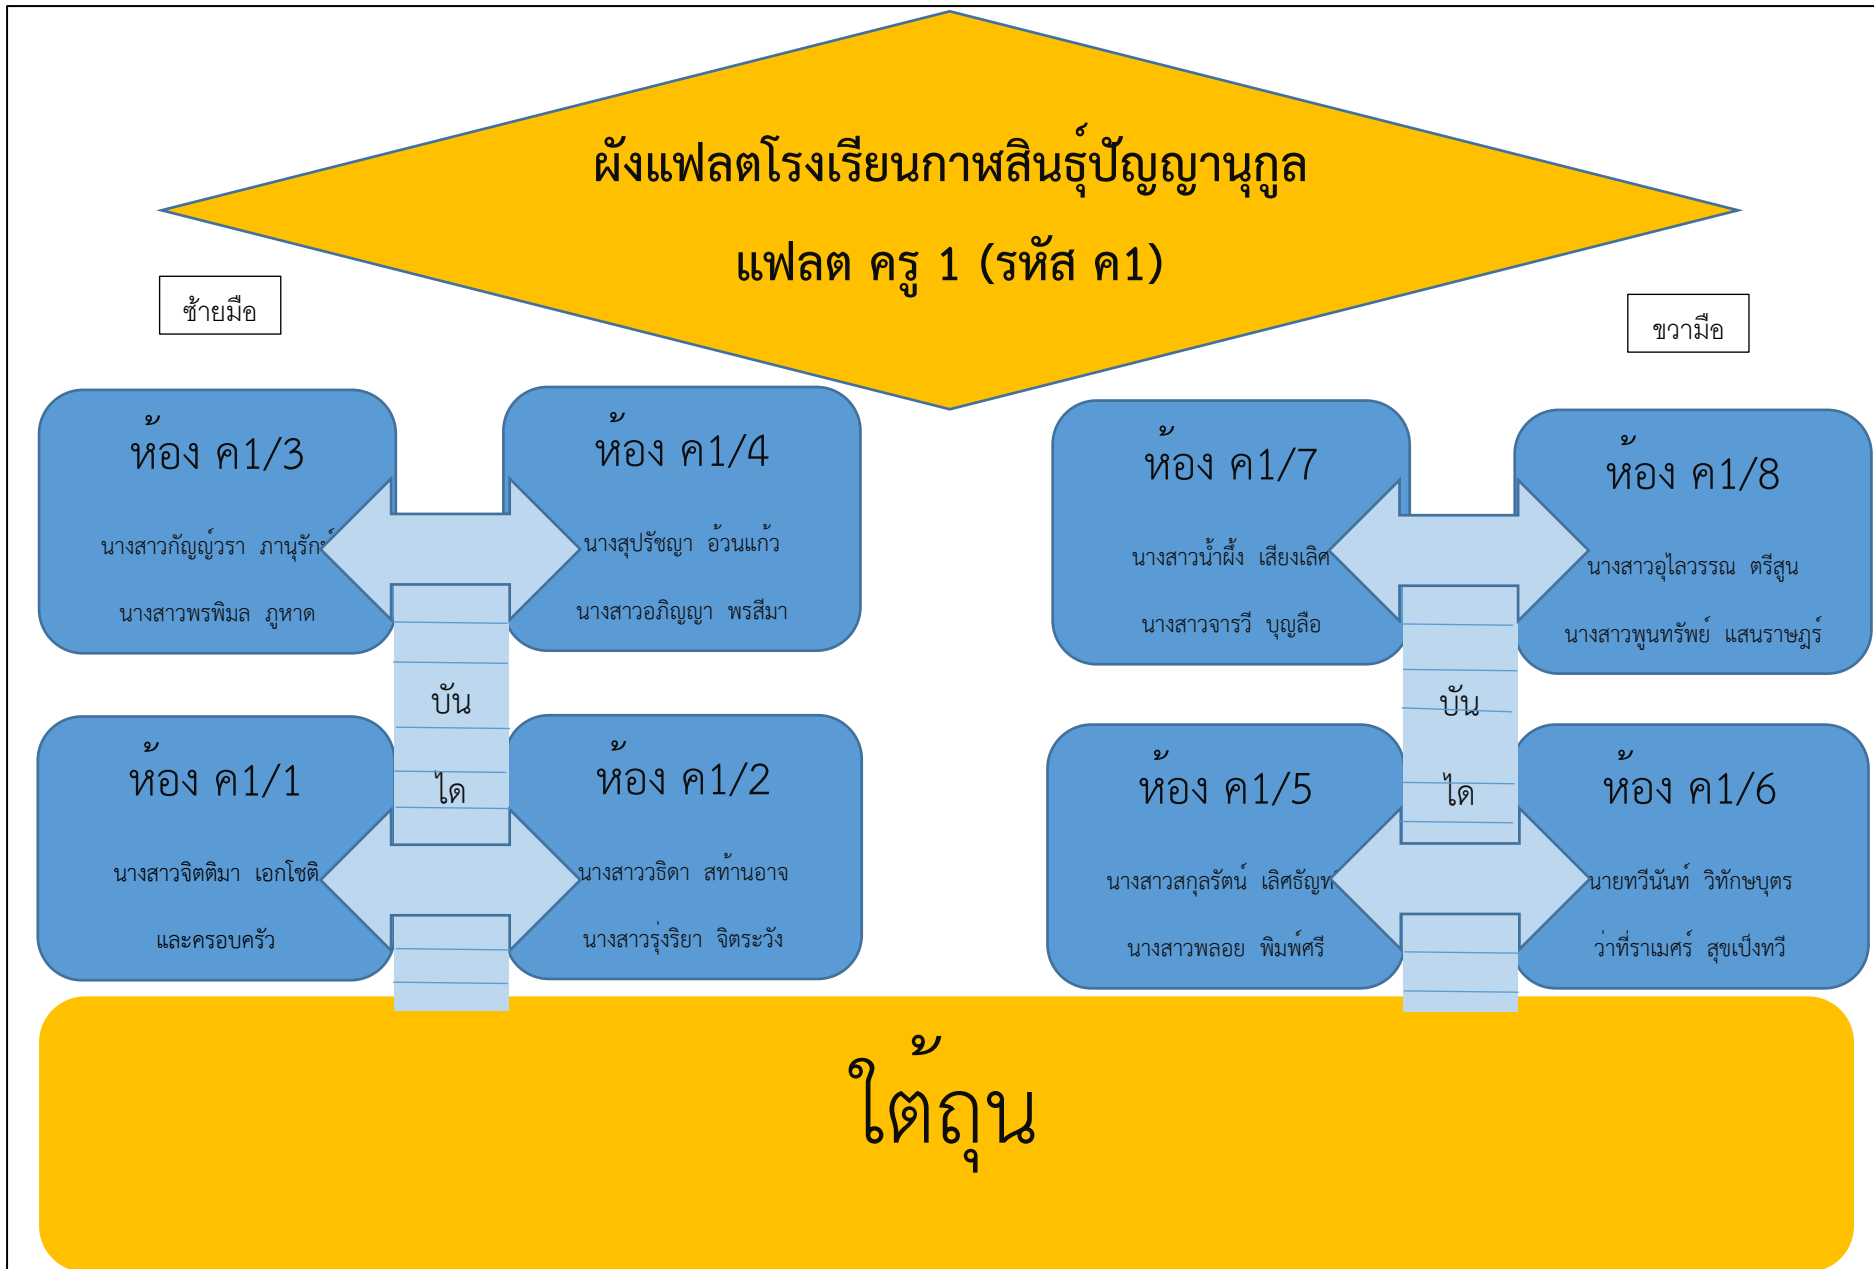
ผังแฟลตโรงเรียนกาฬสินธุ์ปัญญานุกูล

แฟลต ครู 1 (รหัส ค1)

ซ้ายมือ

ขวามือ

ห้อง ค1/3

นางสาวกัญญ์วรา ภานุรัก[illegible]

นางสาวพรพิมล ภูหาด

ห้อง ค1/4

นางสุปรัชญา อ้วนแก้ว

นางสาวอภิญญา พรสีมา

ห้อง ค1/7

นางสาวน้ำผึ้ง เสียงเลิศ

นางสาวจารวี บุญลือ

ห้อง ค1/8

นางสาวอุไลวรรณ ตรีสูน

นางสาวพูนทรัพย์ แสนราษฎร์

บัน

ได

ห้อง ค1/1

นางสาวจิตติมา เอกโชติ

และครอบครัว

ห้อง ค1/2

นางสาววธิดา สท้านอาจ

นางสาวรุ่งริยา จิตระวัง

ห้อง ค1/5

นางสาวสกุลรัตน์ เลิศธัญท

นางสาวพลอย พิมพ์ศรี

บัน

ได

ห้อง ค1/6

นายทวีนันท์ วิทักษบุตร

ว่าที่ราเมศร์ สุขเป็งทวี

ใต้ถุน